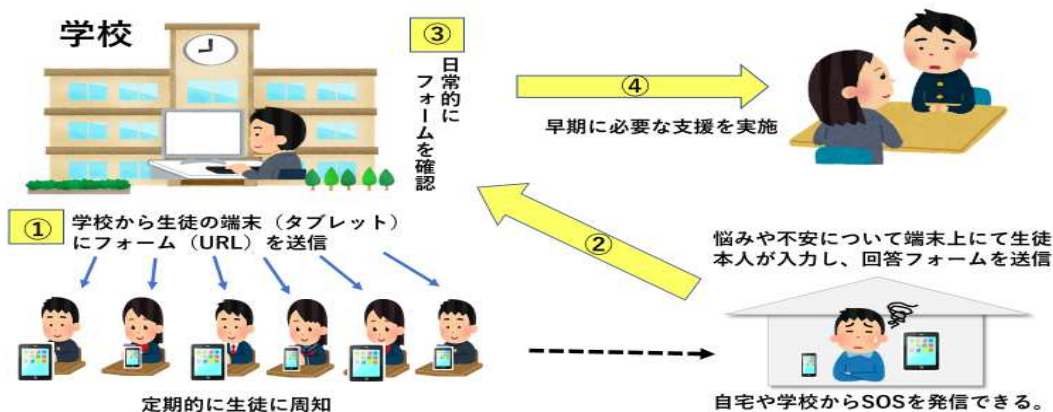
学校

③
日常的にフォームを確認

④
早期に必要な支援を実施

①
学校から生徒の端末（タブレット）にフォーム（URL）を送信

②

悩みや不安について端末上にて生徒本人が入力し、回答フォームを送信

定期的に生徒に周知

自宅や学校からSOSを発信できる。